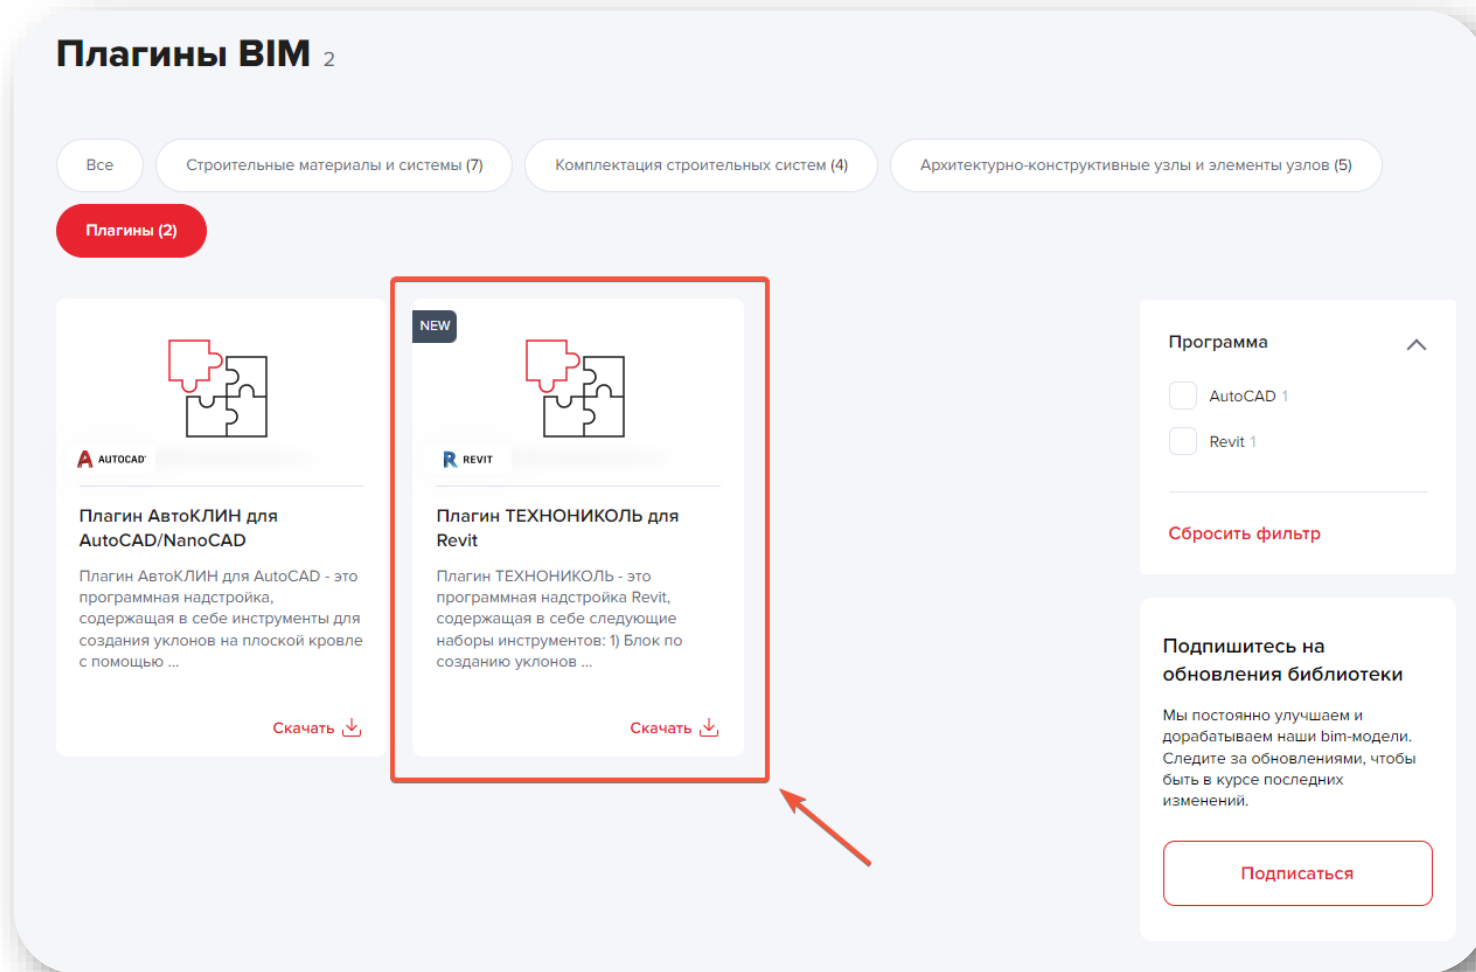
Плагины BIM 2

Все

Строительные материалы и системы (7)

Комплектация строительных систем (4)

Архитектурно-конструктивные узлы и элементы узлов (5)

Плагины (2)

AUTOCAD

Плагин АвтоКЛИН для AutoCAD/NanoCAD

Плагин АвтоКЛИН для AutoCAD - это программная надстройка, содержащая в себе инструменты для создания уклонов на плоской кровле с помощью ...

Скачать

NEW

REVIT

Плагин ТЕХНОНИКОЛЬ для Revit

Плагин ТЕХНОНИКОЛЬ - это программная надстройка Revit, содержащая в себе следующие наборы инструментов: 1) Блок по созданию уклонов ...

Скачать

Программа

AutoCAD 1

Revit 1

Сбросить фильтр

Подпишитесь на обновления библиотеки

Мы постоянно улучшаем и дорабатываем наши bim-модели. Следите за обновлениями, чтобы быть в курсе последних изменений.

Подписаться